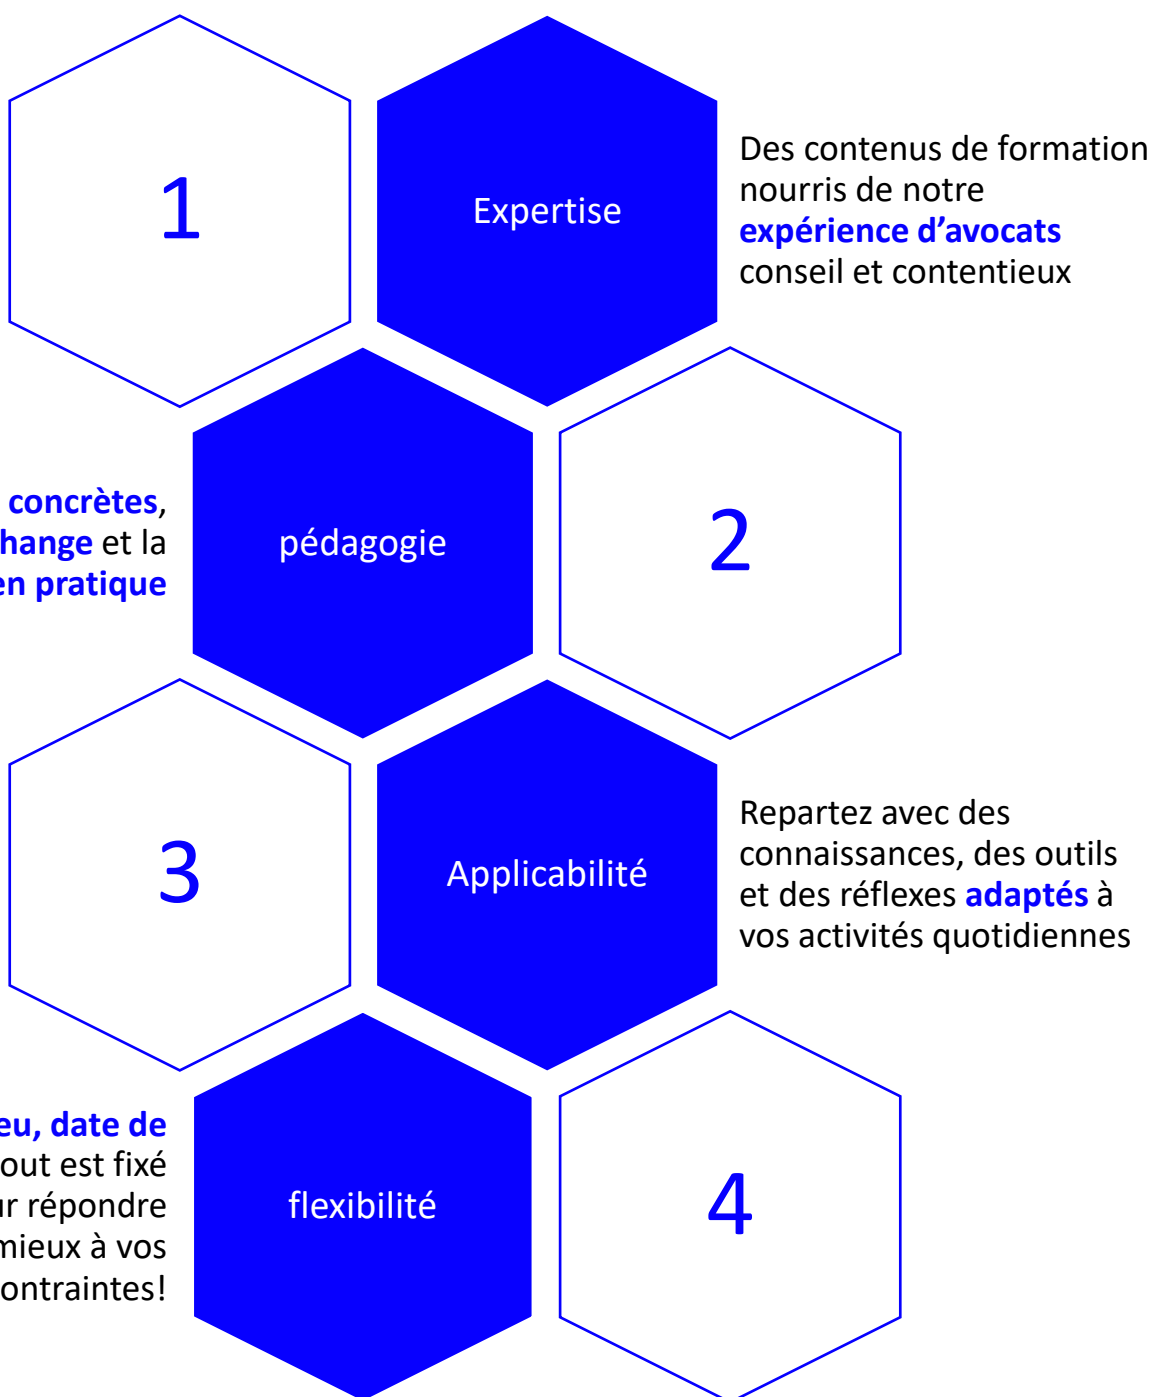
1

Expertise

Des contenus de formation nourris de notre **expérience d'avocats** conseil et contentieux

concrètes, hange et la en pratique

pédagogie

2

3

Applicabilité

Repartez avec des connaissances, des outils et des réflexes **adaptés** à vos activités quotidiennes

eu, date de out est fixé ir répondre mieux à vos ontraintes!

flexibilité

4